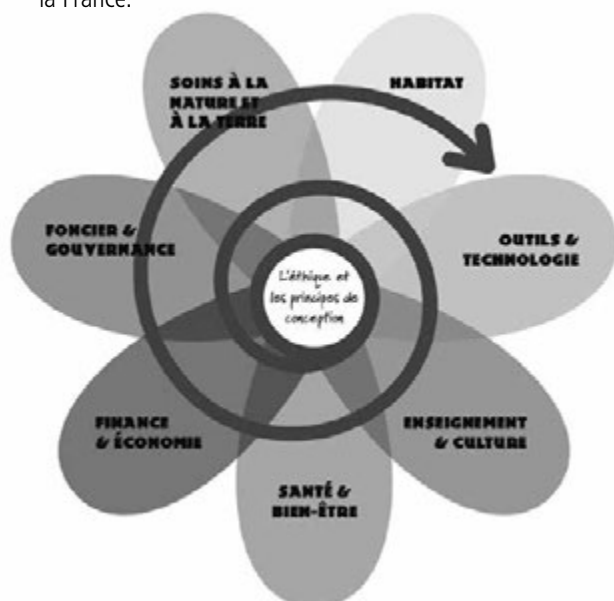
la France.

SOINS À LA NATURE ET À LA TERRE

HABITAT

FONCIER & GOUVERNANCE

L'éthique et les principes de conception

OUTILS & TECHNOLOGIE

FINANCE & ÉCONOMIE

ENSEIGNEMENT & CULTURE

SANTÉ & BIEN-ÊTRE